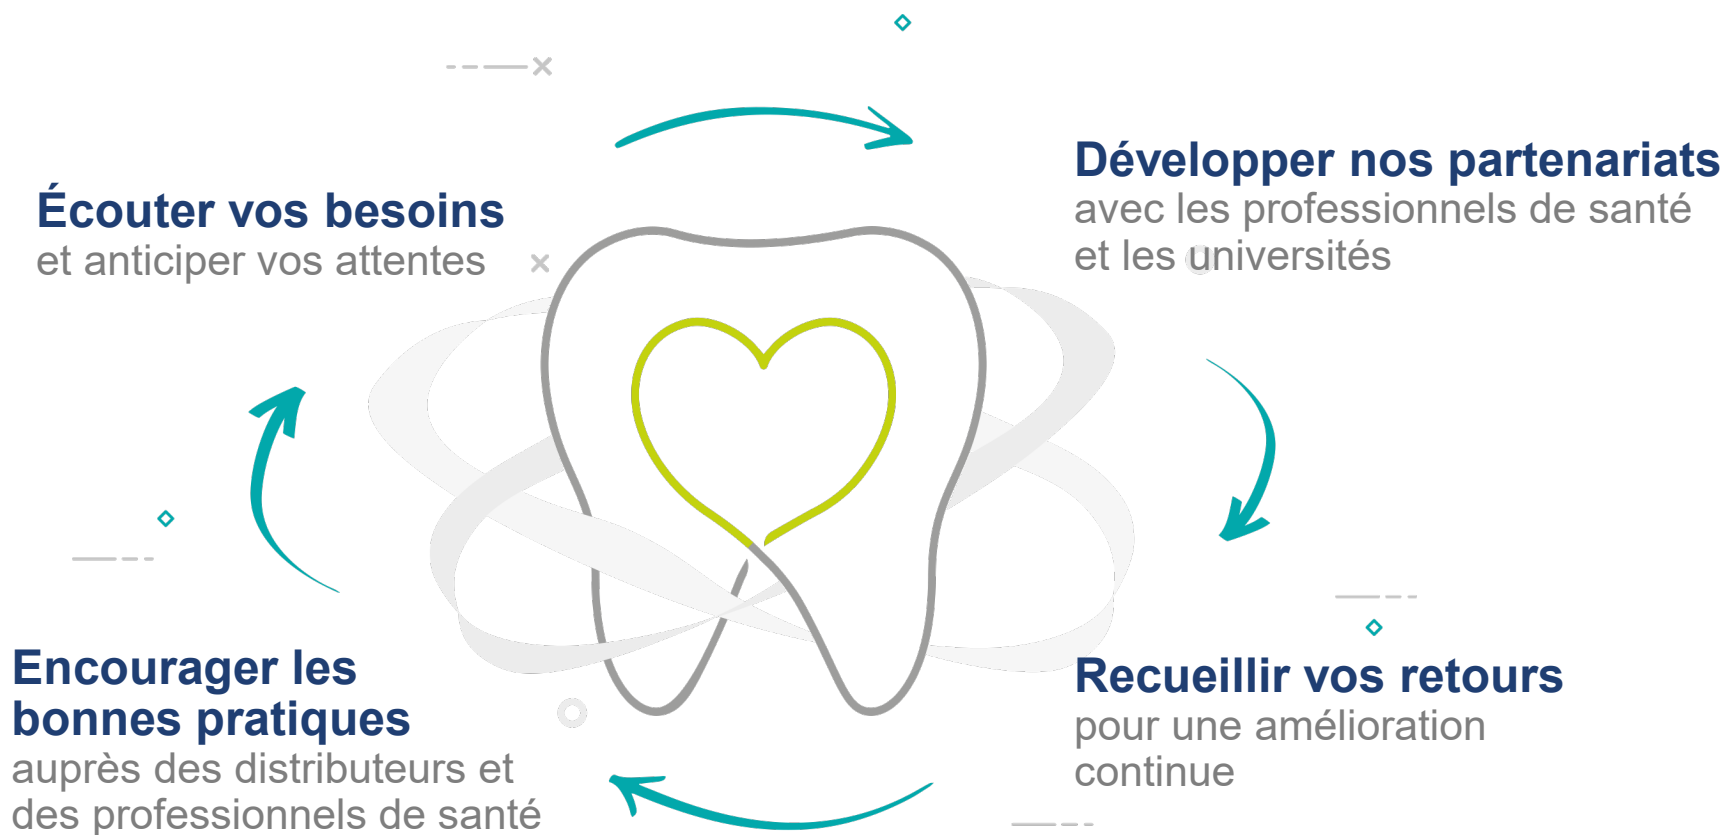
Écouter vos besoins
et anticiper vos attentes

Développer nos partenariats
avec les professionnels de santé et les universités

Recueillir vos retours
pour une amélioration continue

Encourager les bonnes pratiques
auprès des distributeurs et des professionnels de santé